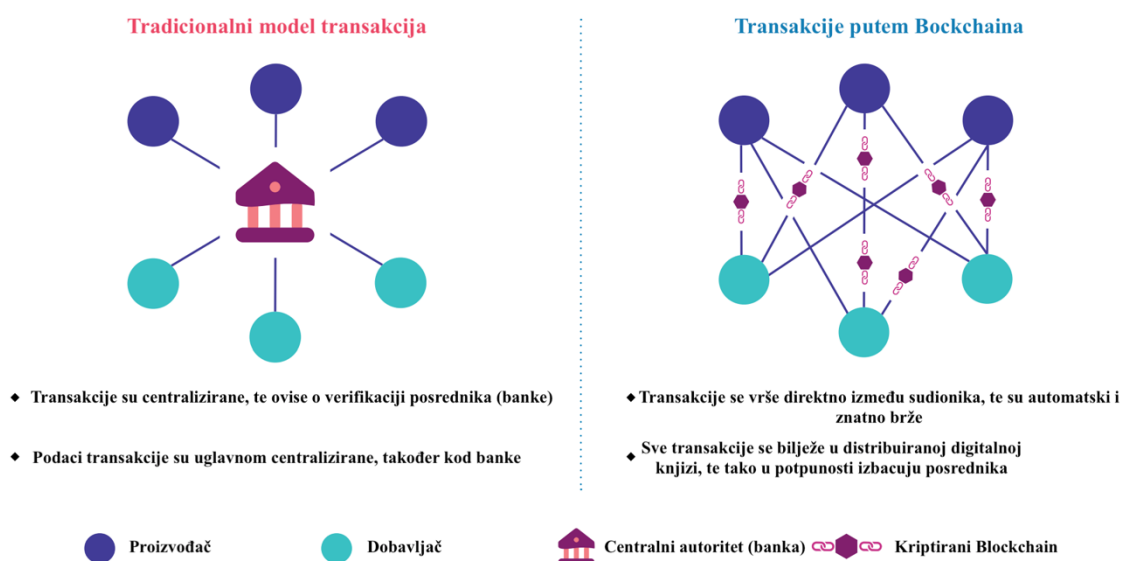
Tradicionalni model transakcija

Transakcije putem Bockchaina

Transakcije su centralizirane, te ovise o verifikaciji posrednika (banke)

Podaci transakcije su uglavnom centralizirane, također kod banke

Transakcije se vrše direktno između sudionika, te su automatski i znatno brže

Sve transakcije se bilježe u distribuiranoj digitalnoj knjizi, te tako u potpunosti izbacuju posrednika

Proizvođač

Dobavljač

Centralni autoritet (banka)

Kriptirani Blockchain